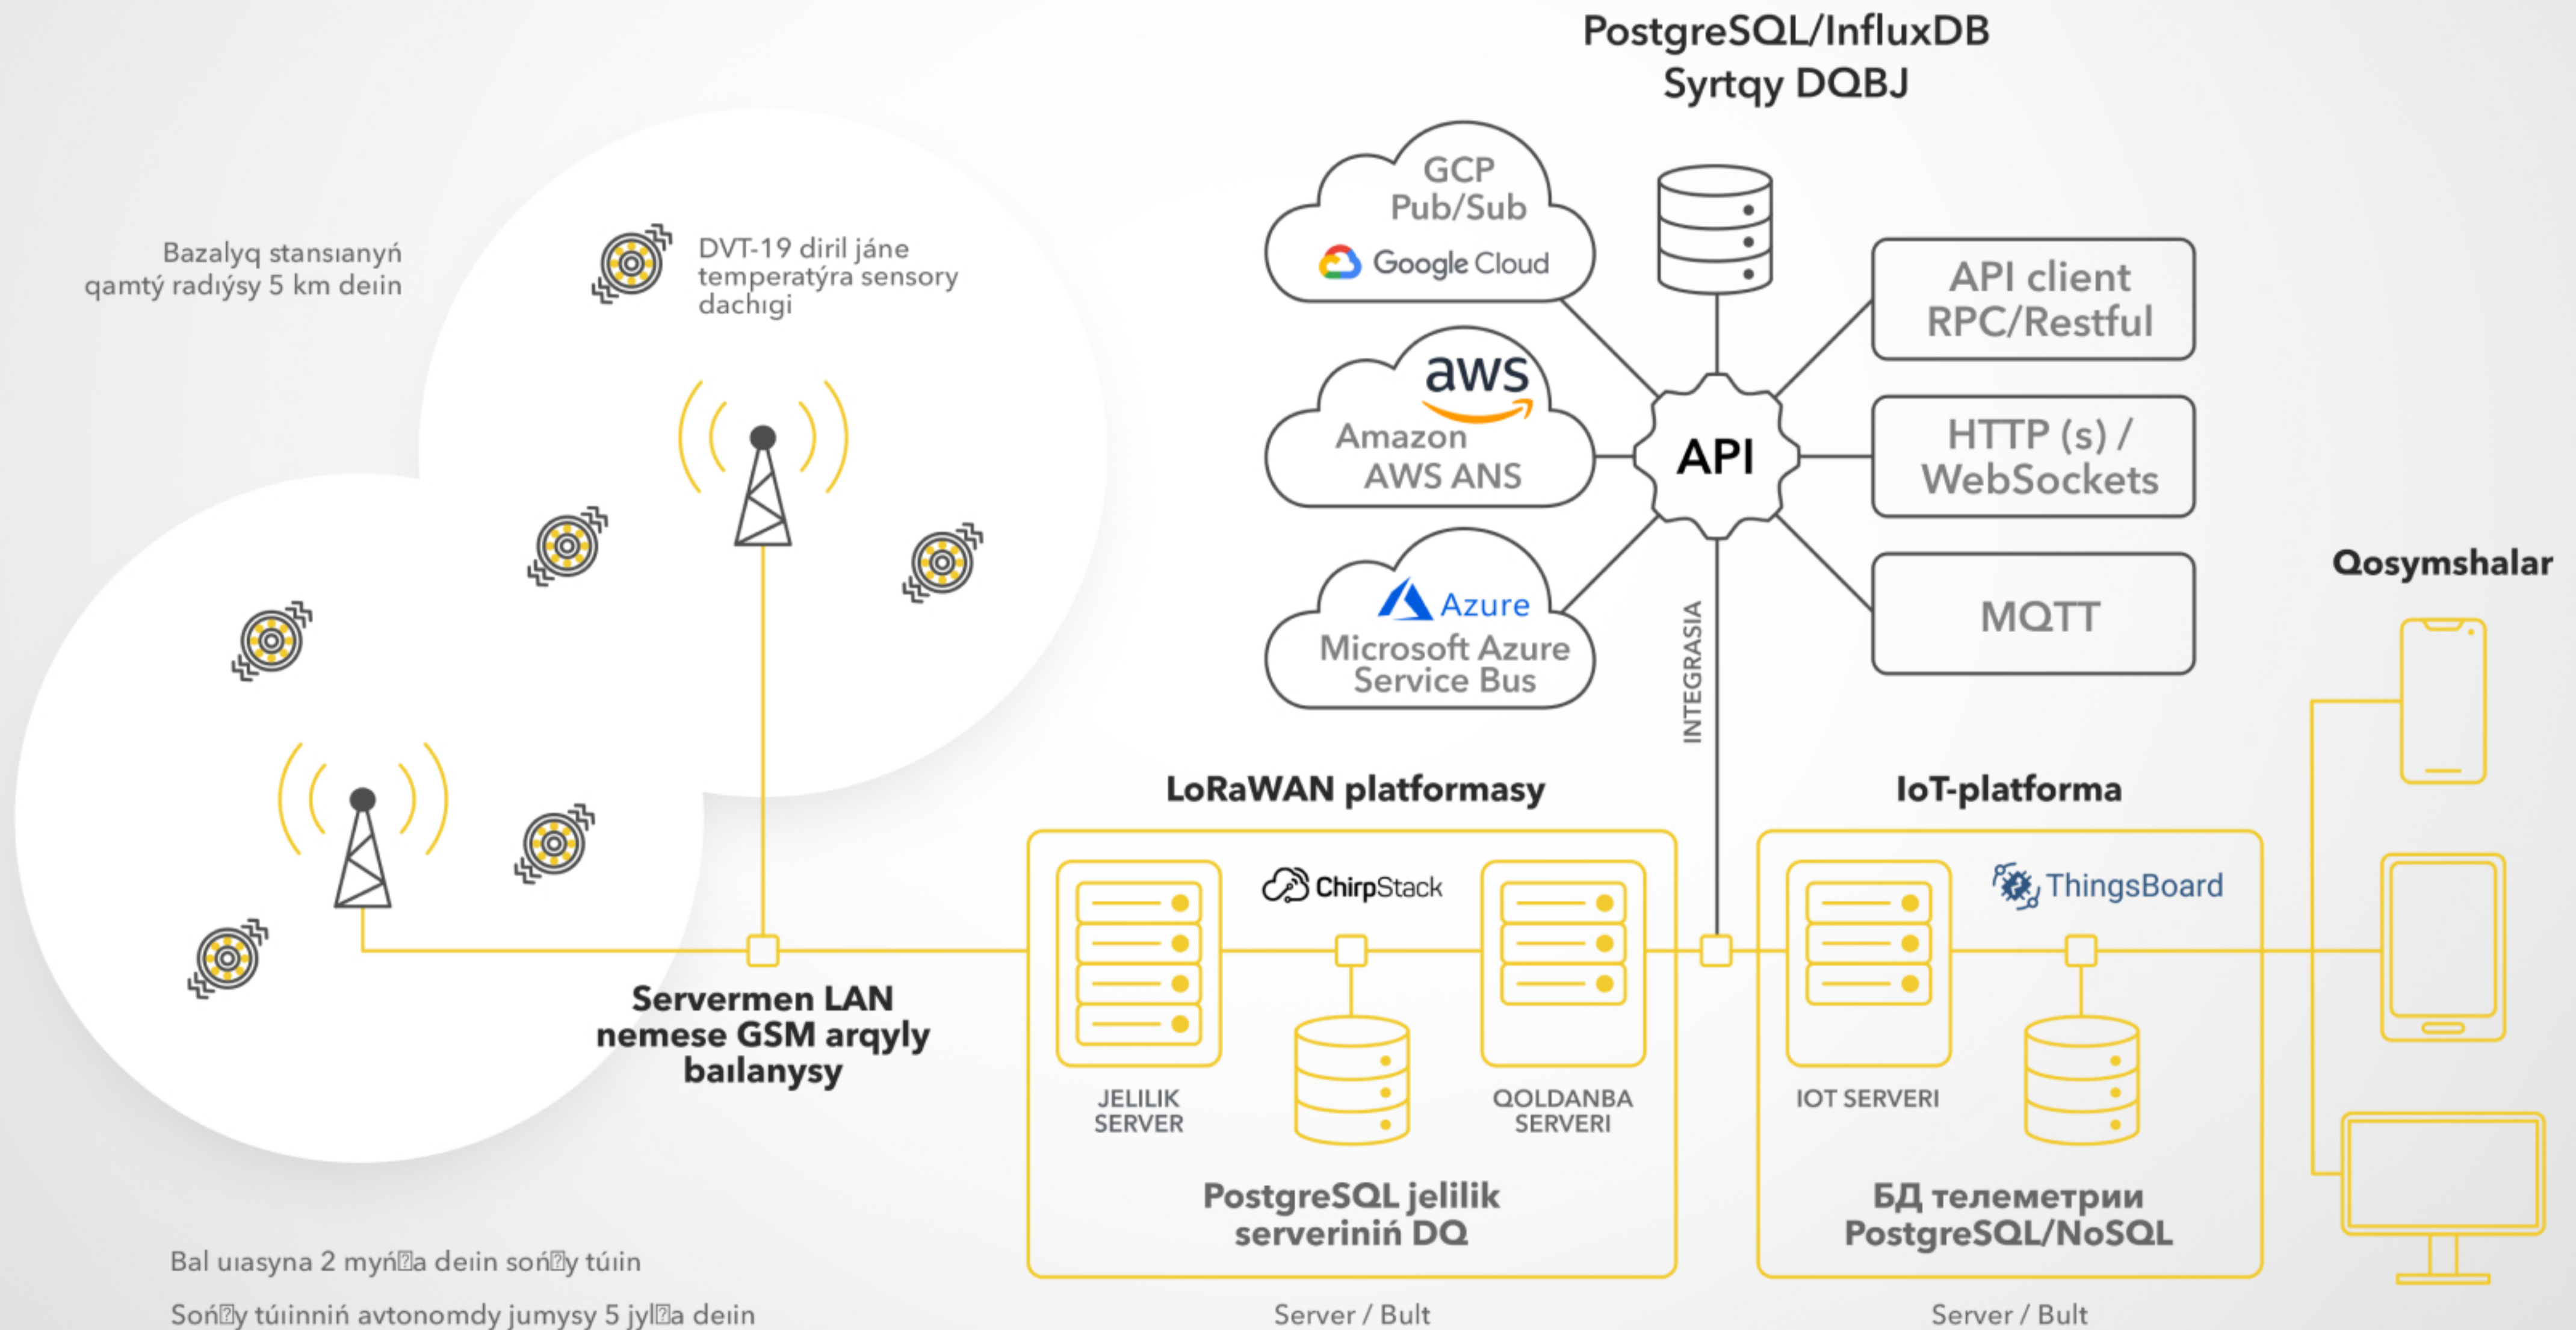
PostgreSQL/InfluxDB
Syrtqy DQBJ

Bazalyq stansıanyń qamtý radıýsy 5 km deıin

DVT-19 diril jáne temperatýra sensory dachıgi

GCP Pub/Sub
Google Cloud

aws
Amazon AWS ANS

Azure
Microsoft Azure Service Bus

API

API client RPC/Restful

HTTP (s) / WebSockets

MQTT

INTEGRASIA

Qosymshalar

LoRaWAN platformasy

IoT-platforma

ChirpStack

ThingsBoard

Servermen LAN nemese GSM arqyly baılanysy

JELILIK SERVER

QOLDANBA SERVERI

IOT SERVERI

PostgreSQL jelilik serveriniń DQ

БД телеметрии PostgreSQL/NoSQL

Bal uıasyna 2 myń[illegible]a deıin soń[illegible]y túıin

Soń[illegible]y túıinniń avtonomdy jumysy 5 jyl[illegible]a deıin

Server / Bult

Server / Bult